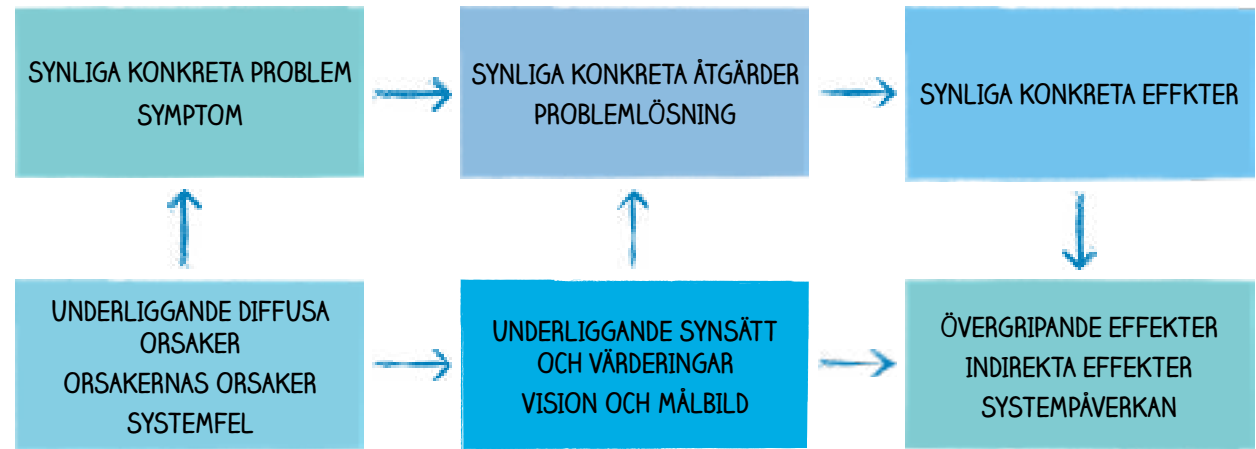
SYNLIGA KONKRETA PROBLEM
SYMPTOM

SYNLIGA KONKRETA ÅTGÄRDER
PROBLEMLÖSNING

SYNLIGA KONKRETA EFFKTER

UNDERLIGGANDE DIFFUSA ORSAKER
ORSAKERNAS ORSAKER
SYSTEMFEL

UNDERLIGGANDE SYNSÄTT OCH VÄRDERINGAR
VISION OCH MÅLBILD

ÖVERGRIPANDE EFFEKTER
INDIREKTA EFFEKTER
SYSTEMPÅVERKAN